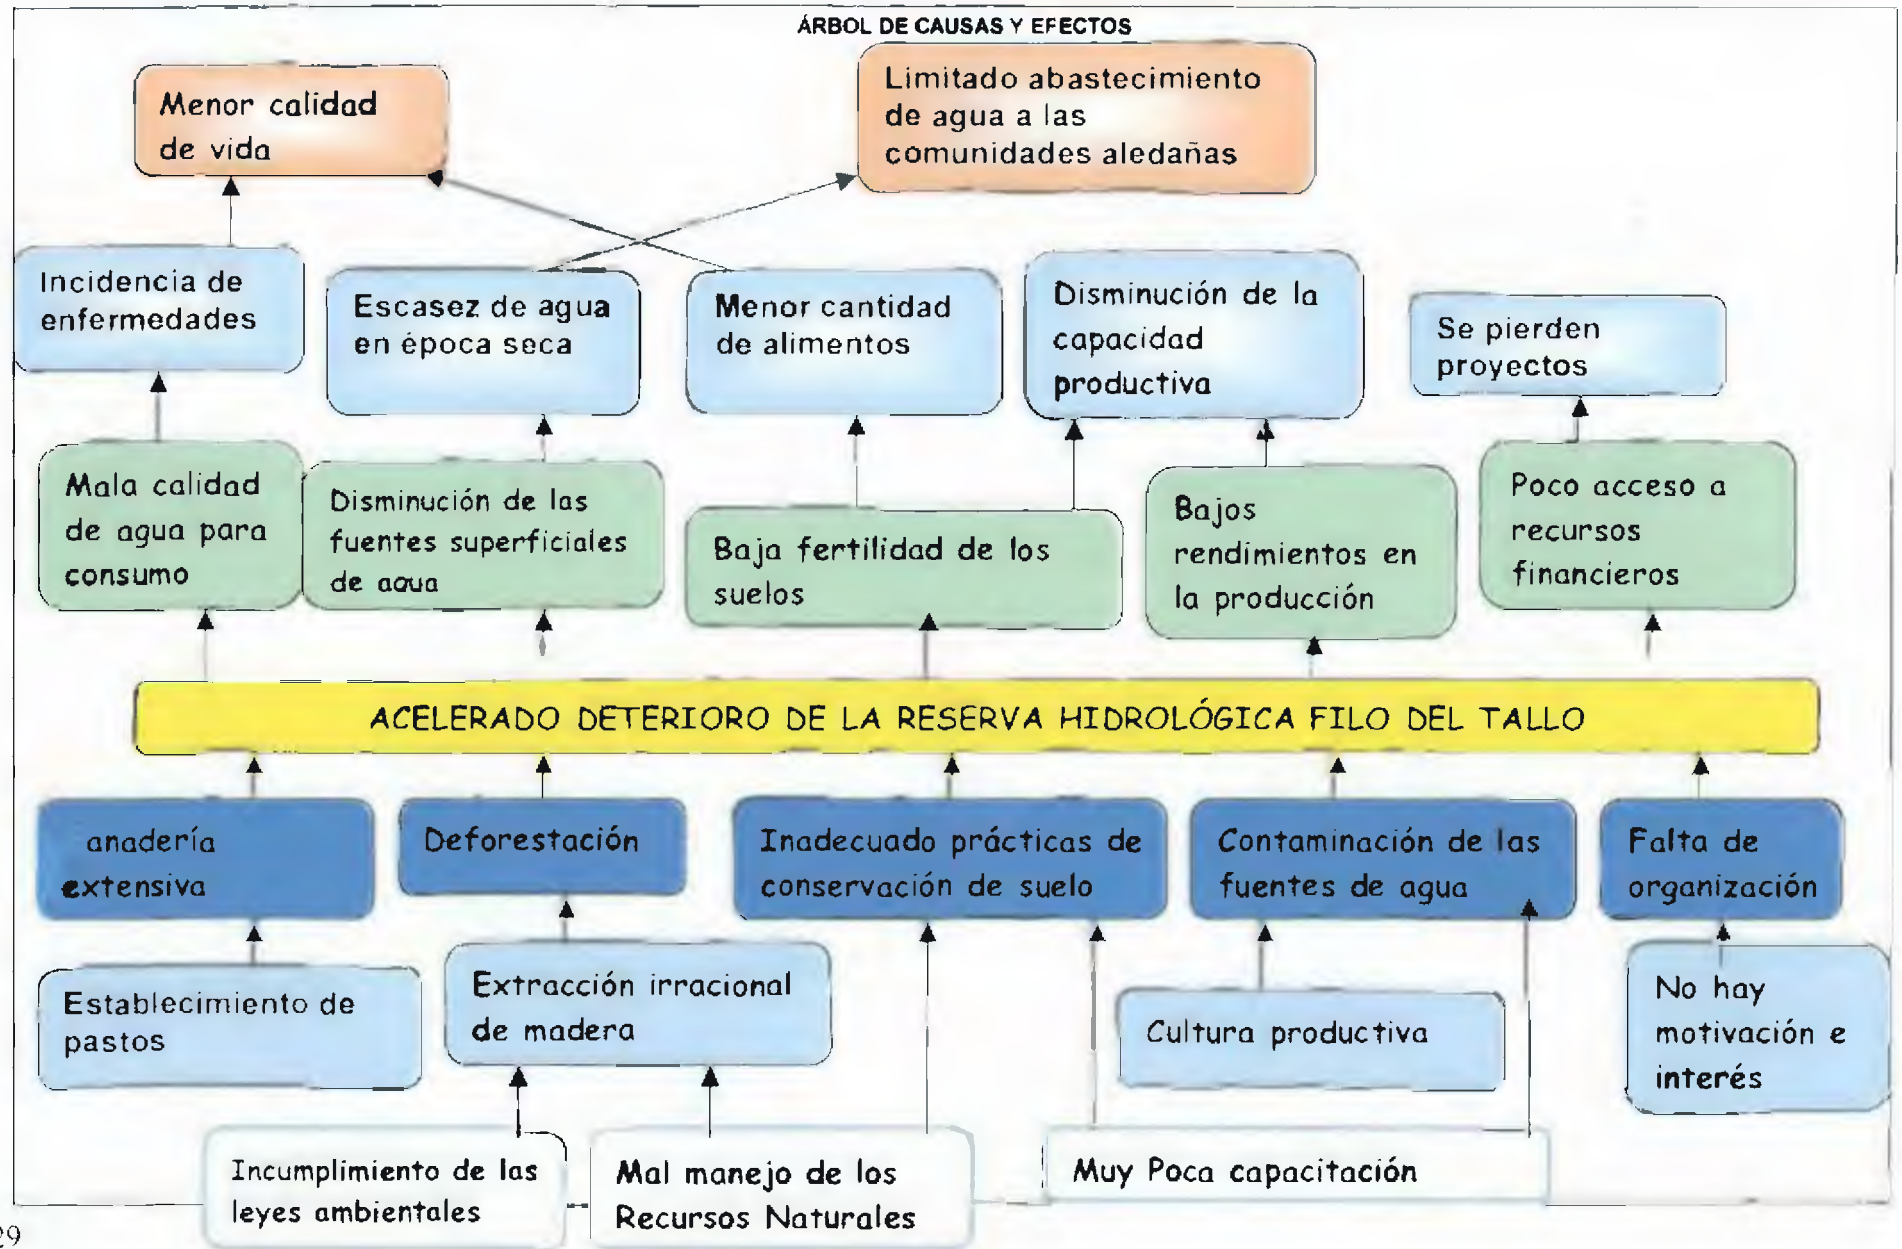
ÁRBOL DE CAUSAS Y EFECTOS

Menor calidad de vida

Limitado abastecimiento de agua a las comunidades aledañas

Incidencia de enfermedades

Escasez de agua en época seca

Menor cantidad de alimentos

Disminución de la capacidad productiva

Se pierden proyectos

Mala calidad de agua para consumo

Disminución de las fuentes superficiales de agua

Baja fertilidad de los suelos

Bajos rendimientos en la producción

Poco acceso a recursos financieros

ACELERADO DETERIORO DE LA RESERVA HIDROLÓGICA FILO DEL TALLO

anadería extensiva

Deforestación

Inadecuado prácticas de conservación de suelo

Contaminación de las fuentes de agua

Falta de organización

Establecimiento de pastos

Extracción irracional de madera

Cultura productiva

No hay motivación e interés

Incumplimiento de las leyes ambientales

Mal manejo de los Recursos Naturales

Muy Poca capacitación

29